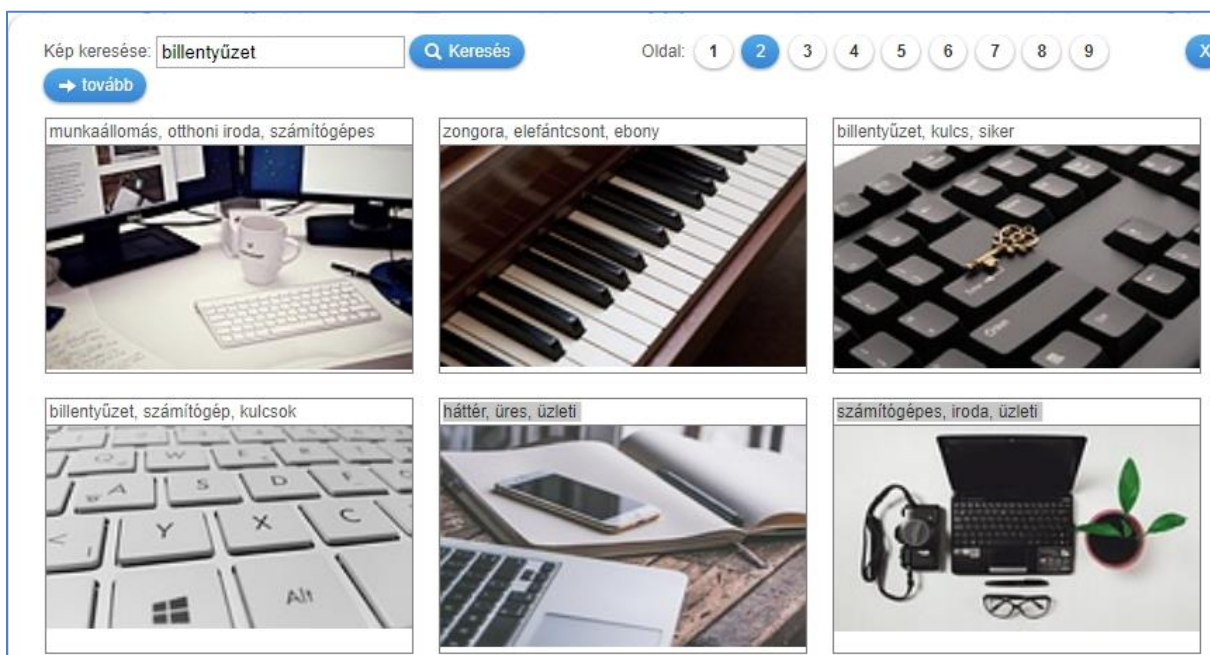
Kép keresése: billentyűzet

Keresés

Oldal: 1 2 3 4 5 6 7 8 9

X

→ tovább

munkaállomás, otthoni iroda, számítógépes

zongora, elefántcsont, ebony

billentyűzet, kulcs, siker

billentyűzet, számítógép, kulcsok

háttér, üres, üzleti

számítógépes, iroda, üzleti